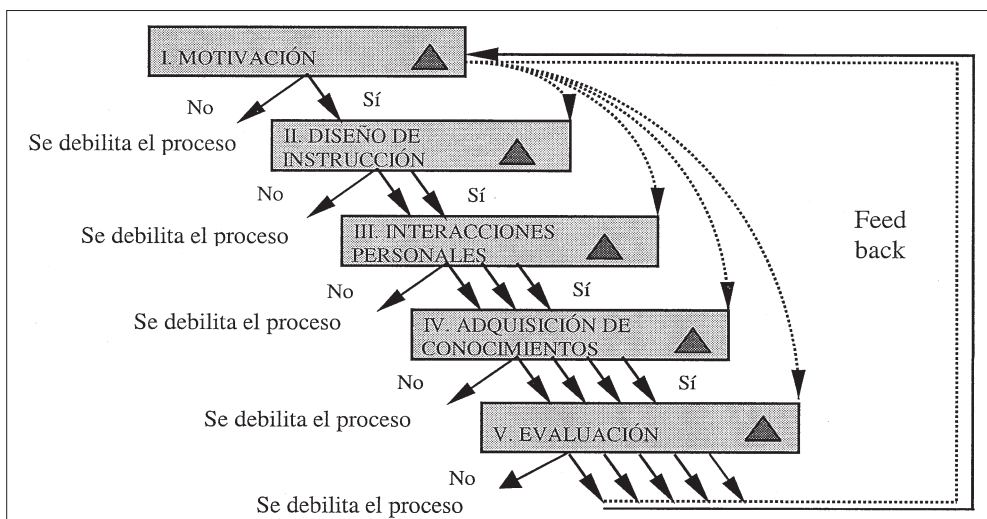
I. MOTIVACIÓN

No

Sí

Se debilita el proceso

II. DISEÑO DE INSTRUCCIÓN

No

Sí

Se debilita el proceso

III. INTERACCIONES PERSONALES

No

Sí

Se debilita el proceso

IV. ADQUISICIÓN DE CONOCIMIENTOS

No

Sí

Se debilita el proceso

V. EVALUACIÓN

No

Se debilita el proceso

Feed back